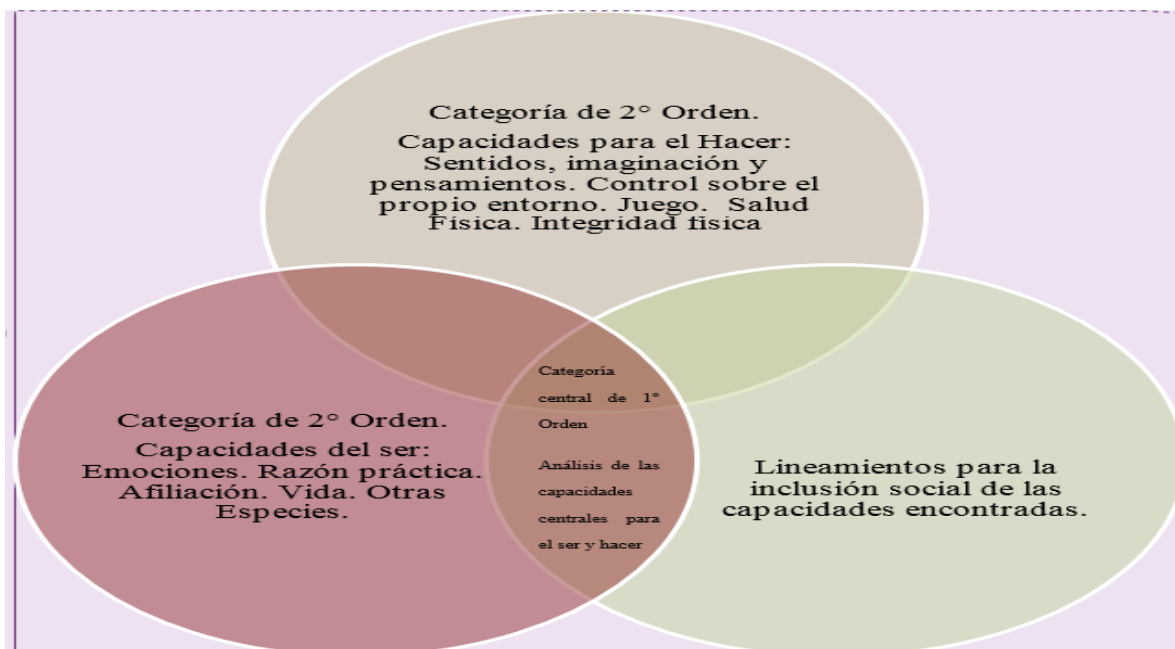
Categoría de 2° Orden.

Capacidades para el Hacer: Sentidos, imaginación y pensamientos. Control sobre el propio entorno. Juego. Salud Física. Integridad física

Categoría de 2° Orden.

Capacidades del ser: Emociones. Razón práctica. Afiliación. Vida. Otras Especies.

Categoria central de 1° Orden

Análisis de las capacidades centrales para el ser y hacer

Lineamientos para la inclusión social de las capacidades encontradas.